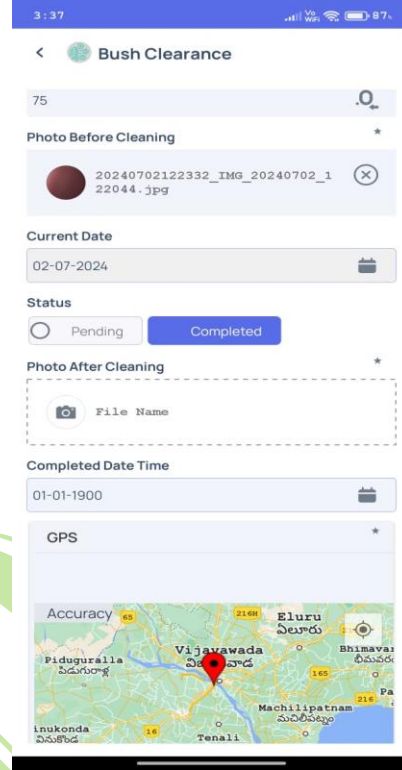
3:37

87

<

Bush Clearance

75

Photo Before Cleaning

*

20240702122332_IMG_20240702_122044.jpg

Current Date

02-07-2024

Status

Pending

Completed

Photo After Cleaning

*

File Name

Completed Date Time

01-01-1900

GPS

*

Accuracy

65

216H

Eluru

ఏలూరు

Vijayawada

విజయవాడ

Piduguralla

పిడుగురాళ్ల

Bhimavaram

భీమవరం

165

Machilipatnam

మచిలీపట్నం

216

inukonda

వినుకొండ

16

Tenali